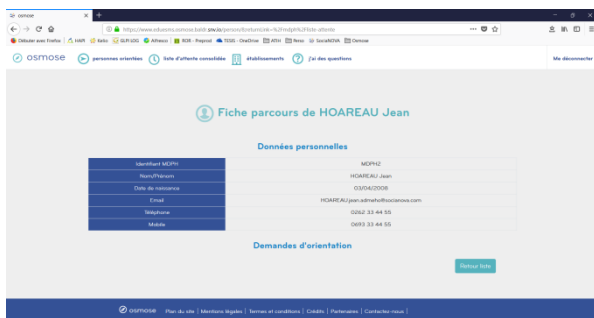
osmose

https://www.eduosmo.osmose.bakit.snv.io/person/form/link=%2Fmdph%2Fliste-attente

Débuter avec Firefox | HAPI | Kelio | GLPI LOG | Alfresco | BDR - Preprod | TEGG - OneDrive | ATIH | Ressi | SocialDVA | Osmose

osmose | personnes orientées | liste d'attente consolidée | établissements | j'ai des questions | Me déconnecter

Fiche parcours de HOAREAU Jean

Données personnelles

| | |
|---|---|
| Identifiant MDPH | MDPH2 |
| Nom/Prénom | HOAREAU Jean |
| Date de naissance | 03/04/2008 |
| Email | HOAREAU.jean.admeho@socianova.com |
| Téléphone | 0262 33 44 55 |
| Mobile | 0693 33 44 55 |

Demandes d'orientation

Retour liste

osmose Plan du site | Mentions légales | Termes et conditions | Crédits | Partenaires | Contactez-nous |